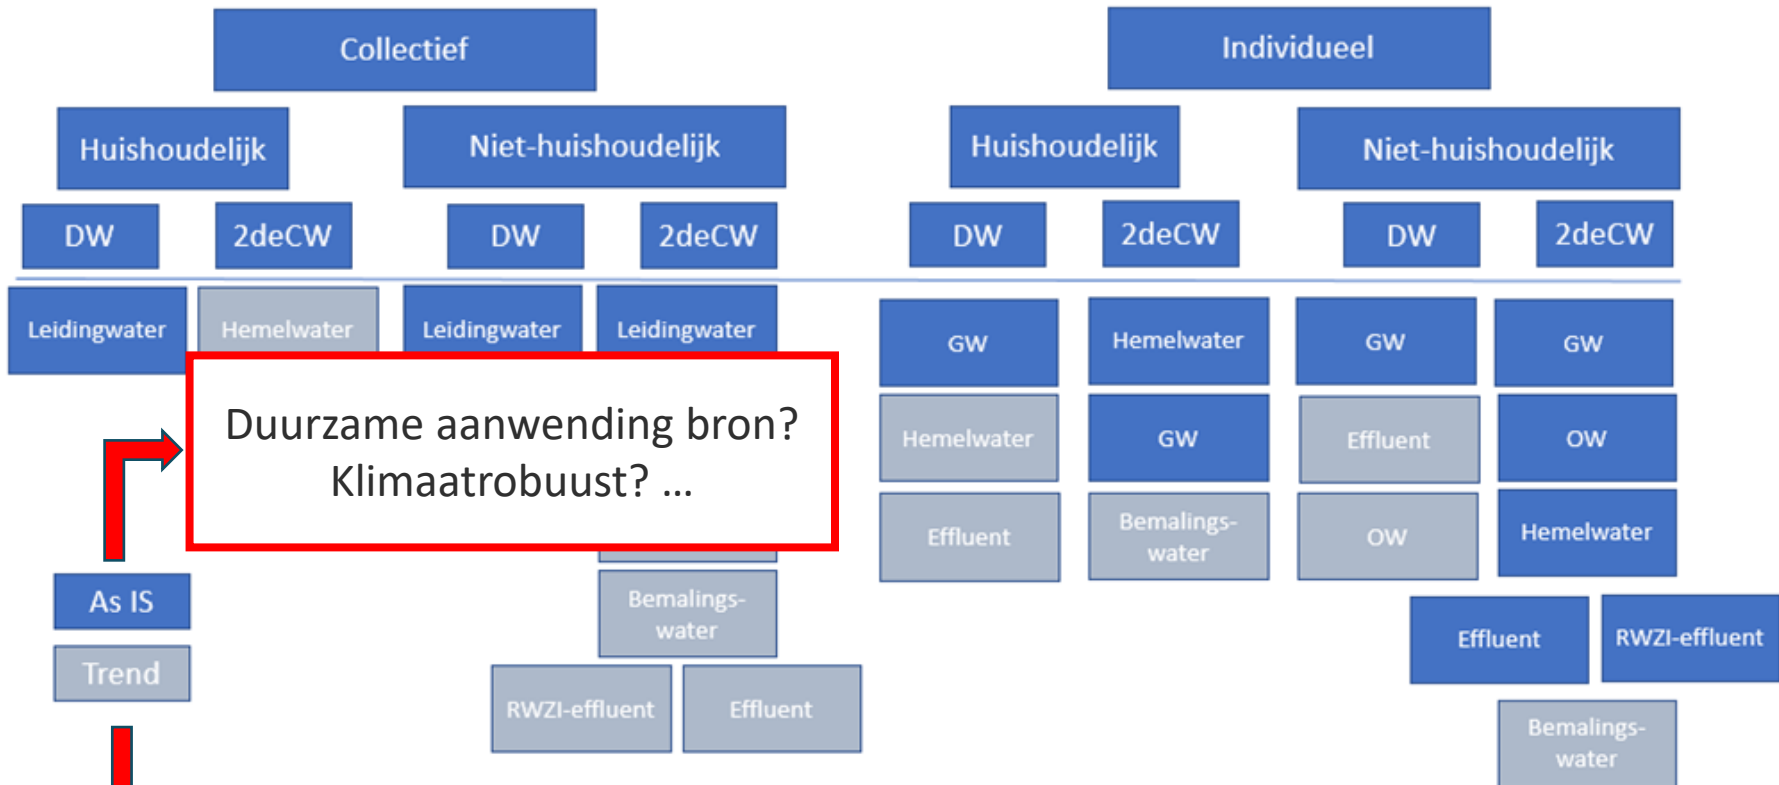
Collectief

Huishoudelijk

DW

2deCW

Leidingwater

Hemelwater

Niet-huishoudelijk

DW

2deCW

Leidingwater

Leidingwater

Duurzame aanwending bron? Klimaatrobuust? …

Bemalings-water

RWZI-effluent

Effluent

As IS

Trend

Individueel

Huishoudelijk

DW

2deCW

GW

Hemelwater

Effluent

Hemelwater

GW

Bemalings-water

Niet-huishoudelijk

DW

2deCW

GW

Effluent

OW

GW

OW

Hemelwater

Effluent

RWZI-effluent

Bemalings-water